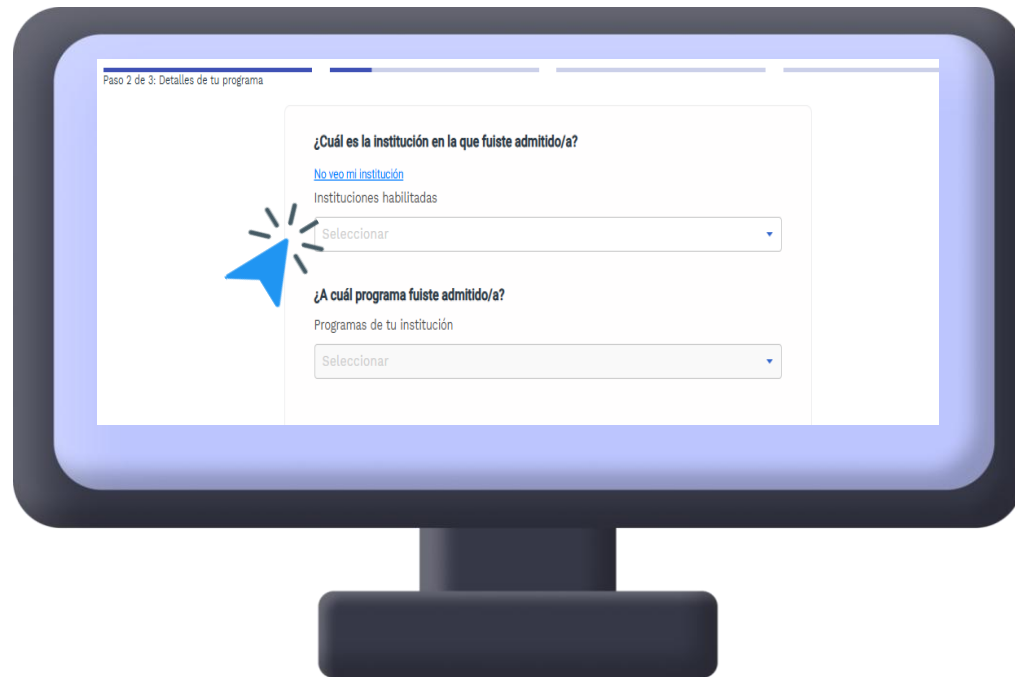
Paso 2 de 3: Detalles de tu programa

¿Cuál es la institución en la que fuiste admitido/a?

No veo mi institución

Instituciones habilitadas

Seleccionar

¿A cuál programa fuiste admitido/a?

Programas de tu institución

Seleccionar